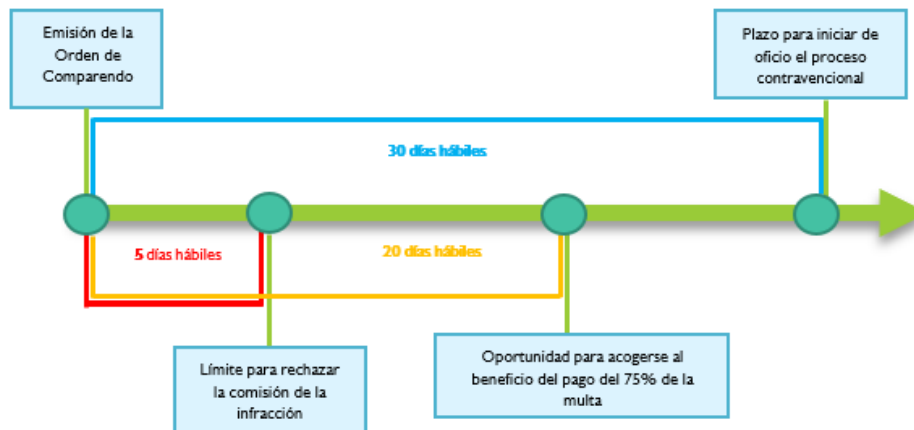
Emisión de la Orden de Comparendo

Plazo para iniciar de oficio el proceso contravencional

30 días hábiles

5 días hábiles

20 días hábiles

Límite para rechazar la comisión de la infracción

Oportunidad para acogerse al beneficio del pago del 75% de la multa